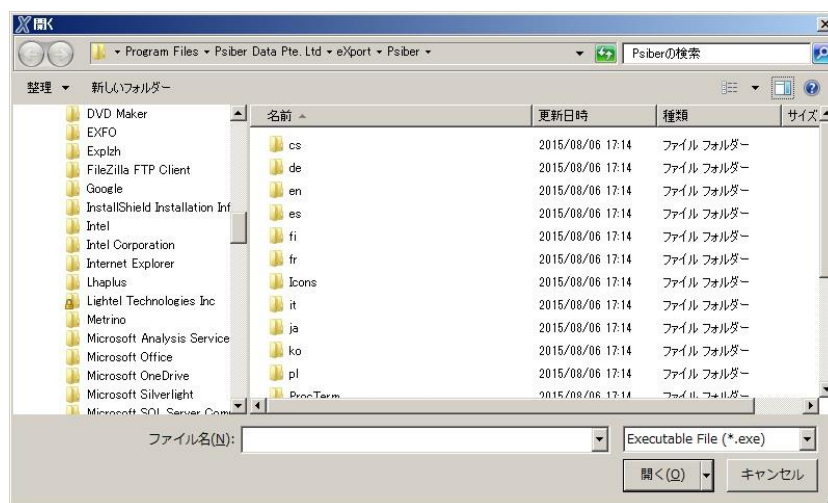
開く

▸ Program Files ▸ Psiber Data Pte. Ltd ▸ eXport ▸ Psiber ▸

Psiberの検索

整理 ▾ 新しいフォルダー

DVD Maker
EXFO
Explzh
FileZilla FTP Client
Google
InstallShield Installation Inf
Intel
Intel Corporation
Internet Explorer
Lhaplus
Lightel Technologies Inc
Metrino
Microsoft Analysis Service
Microsoft Office
Microsoft OneDrive
Microsoft Silverlight
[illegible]

| 名前 | 更新日時 | 種類 | サイズ |
|---|---|---|---|
| cs | 2015/08/06 17:14 | ファイル フォルダー | |
| de | 2015/08/06 17:14 | ファイル フォルダー | |
| en | 2015/08/06 17:14 | ファイル フォルダー | |
| es | 2015/08/06 17:14 | ファイル フォルダー | |
| fi | 2015/08/06 17:14 | ファイル フォルダー | |
| fr | 2015/08/06 17:14 | ファイル フォルダー | |
| Icons | 2015/08/06 17:14 | ファイル フォルダー | |
| it | 2015/08/06 17:14 | ファイル フォルダー | |
| ja | 2015/08/06 17:14 | ファイル フォルダー | |
| ko | 2015/08/06 17:14 | ファイル フォルダー | |
| pl | 2015/08/06 17:14 | ファイル フォルダー | |
| ProcTerm | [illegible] | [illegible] | |

ファイル名(N):

Executable File (*.exe)

開く(O)

キャンセル